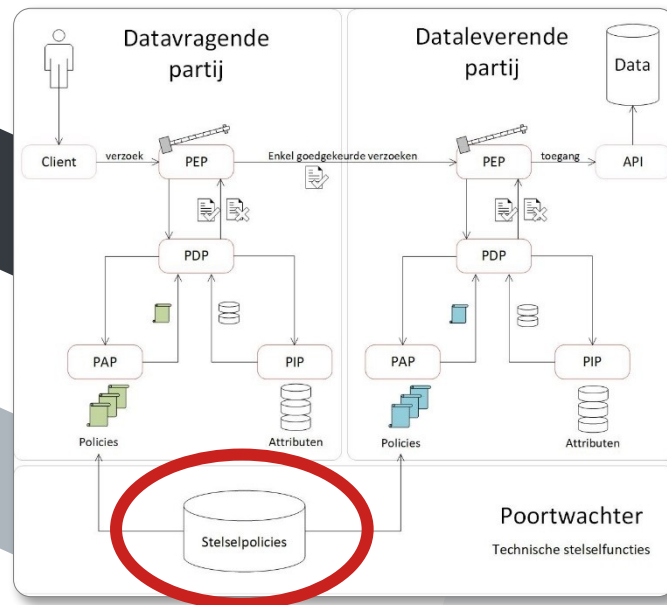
Datavragende partij

Dataleverende partij

Data

Client

verzoek

PEP

Enkel goedgekeurde verzoeken

PEP

toegang

API

PDP

PDP

PAP

PIP

PAP

PIP

Policies

Attributen

Policies

Attributen

Stelselpolicies

Poortwachter

Technische stelselfuncties